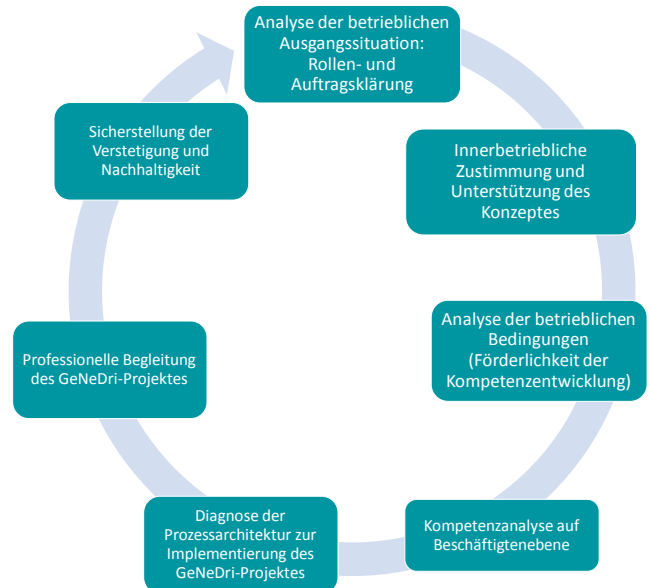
Analyse der betrieblichen Ausgangssituation: Rollen- und Auftragsklärung

Innerbetriebliche Zustimmung und Unterstützung des Konzeptes

Analyse der betrieblichen Bedingungen (Förderlichkeit der Kompetenzentwicklung)

Kompetenzanalyse auf Beschäftigtenebene

Diagnose der Prozessarchitektur zur Implementierung des GeNeDri-Projektes

Professionelle Begleitung des GeNeDri-Projektes

Sicherstellung der Verstetigung und Nachhaltigkeit